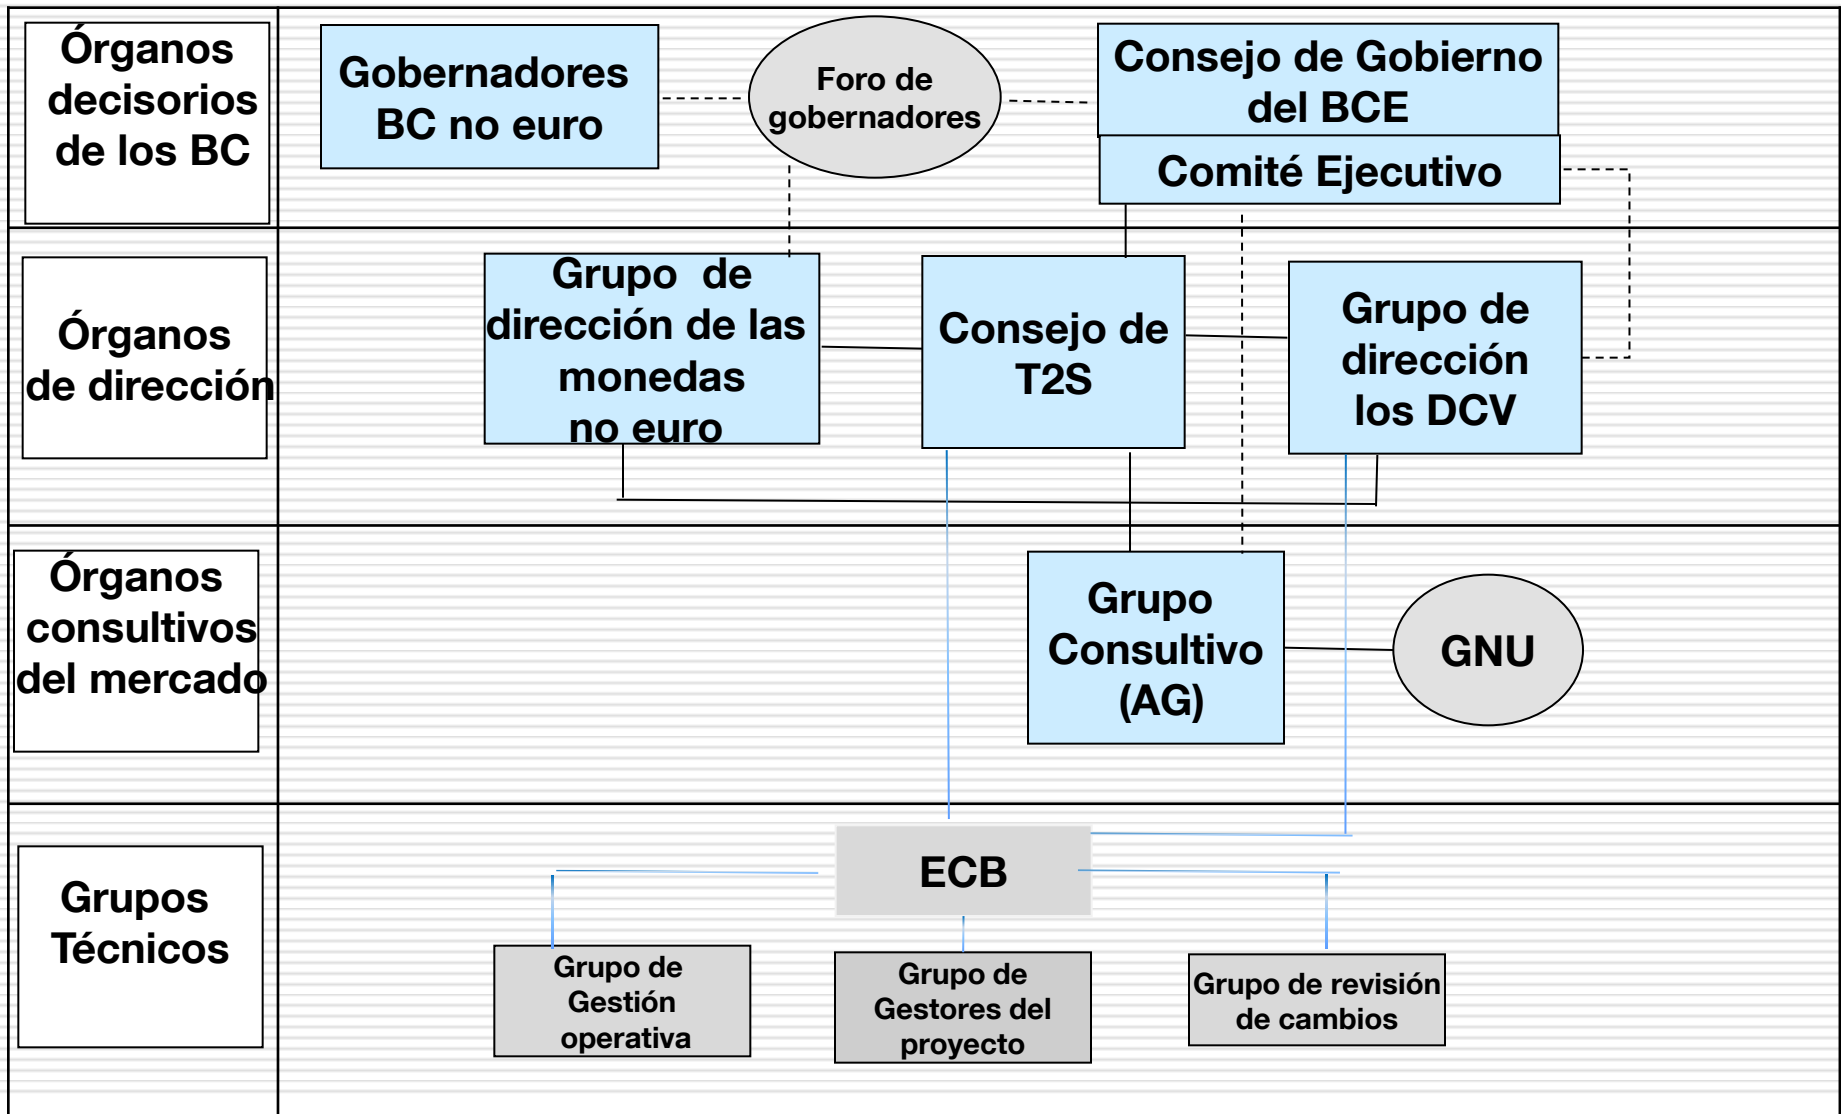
Órganos decisorios de los BC

Gobernadores BC no euro

Foro de gobernadores

Consejo de Gobierno del BCE

Comité Ejecutivo

Órganos de dirección

Grupo de dirección de las monedas no euro

Consejo de T2S

Grupo de dirección los DCV

Órganos consultivos del mercado

Grupo Consultivo (AG)

GNU

Grupos Técnicos

ECB

Grupo de Gestión operativa

Grupo de Gestores del proyecto

Grupo de revisión de cambios